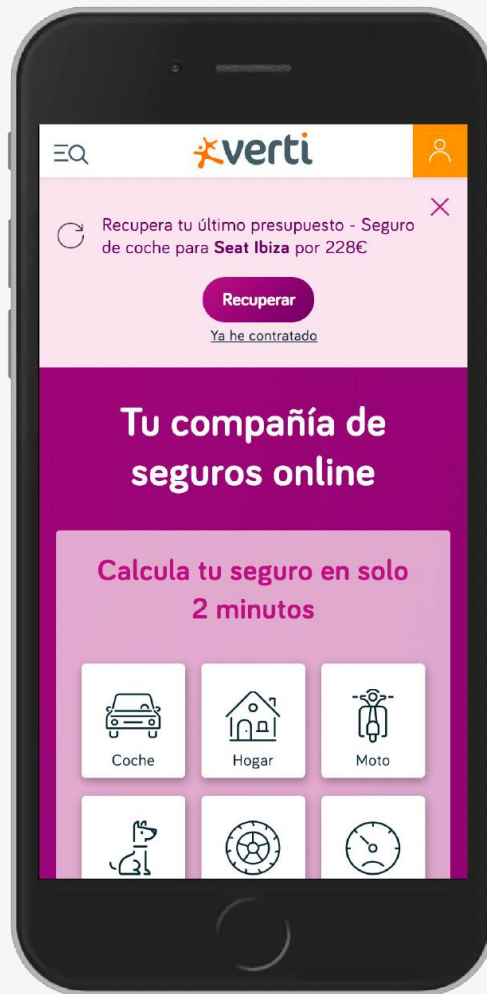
verti

Recupera tu último presupuesto - Seguro de coche para **Seat Ibiza** por 228€

Recuperar

Ya he contratado

Tu compañía de seguros online

Calcula tu seguro en solo 2 minutos

Coche

Hogar

Moto